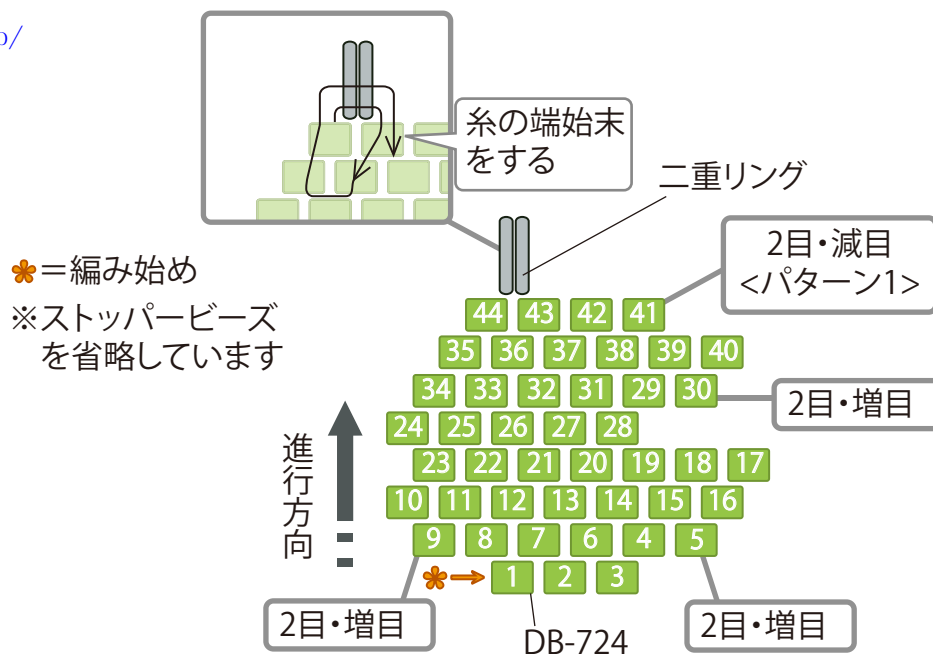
p/

糸の端始末をする

二重リング

2目・減目 <パターン1>

✻＝編み始め
※ストッパービーズを省略しています

| 44 | 43 | 42 | 41 | | |
|---|---|---|---|---|---|
| 35 | 36 | 37 | 38 | 39 | 40 |
| 34 | 33 | 32 | 31 | 29 | 30 |

2目・増目

| 24 | 25 | 26 | 27 | 28 | | |
|---|---|---|---|---|---|---|
| 23 | 22 | 21 | 20 | 19 | 18 | 17 |
| 10 | 11 | 12 | 13 | 14 | 15 | 16 |
| 9 | 8 | 7 | 6 | 4 | 5 | |

進行方向

✻→ 1 2 3

2目・増目

DB-724

2目・増目